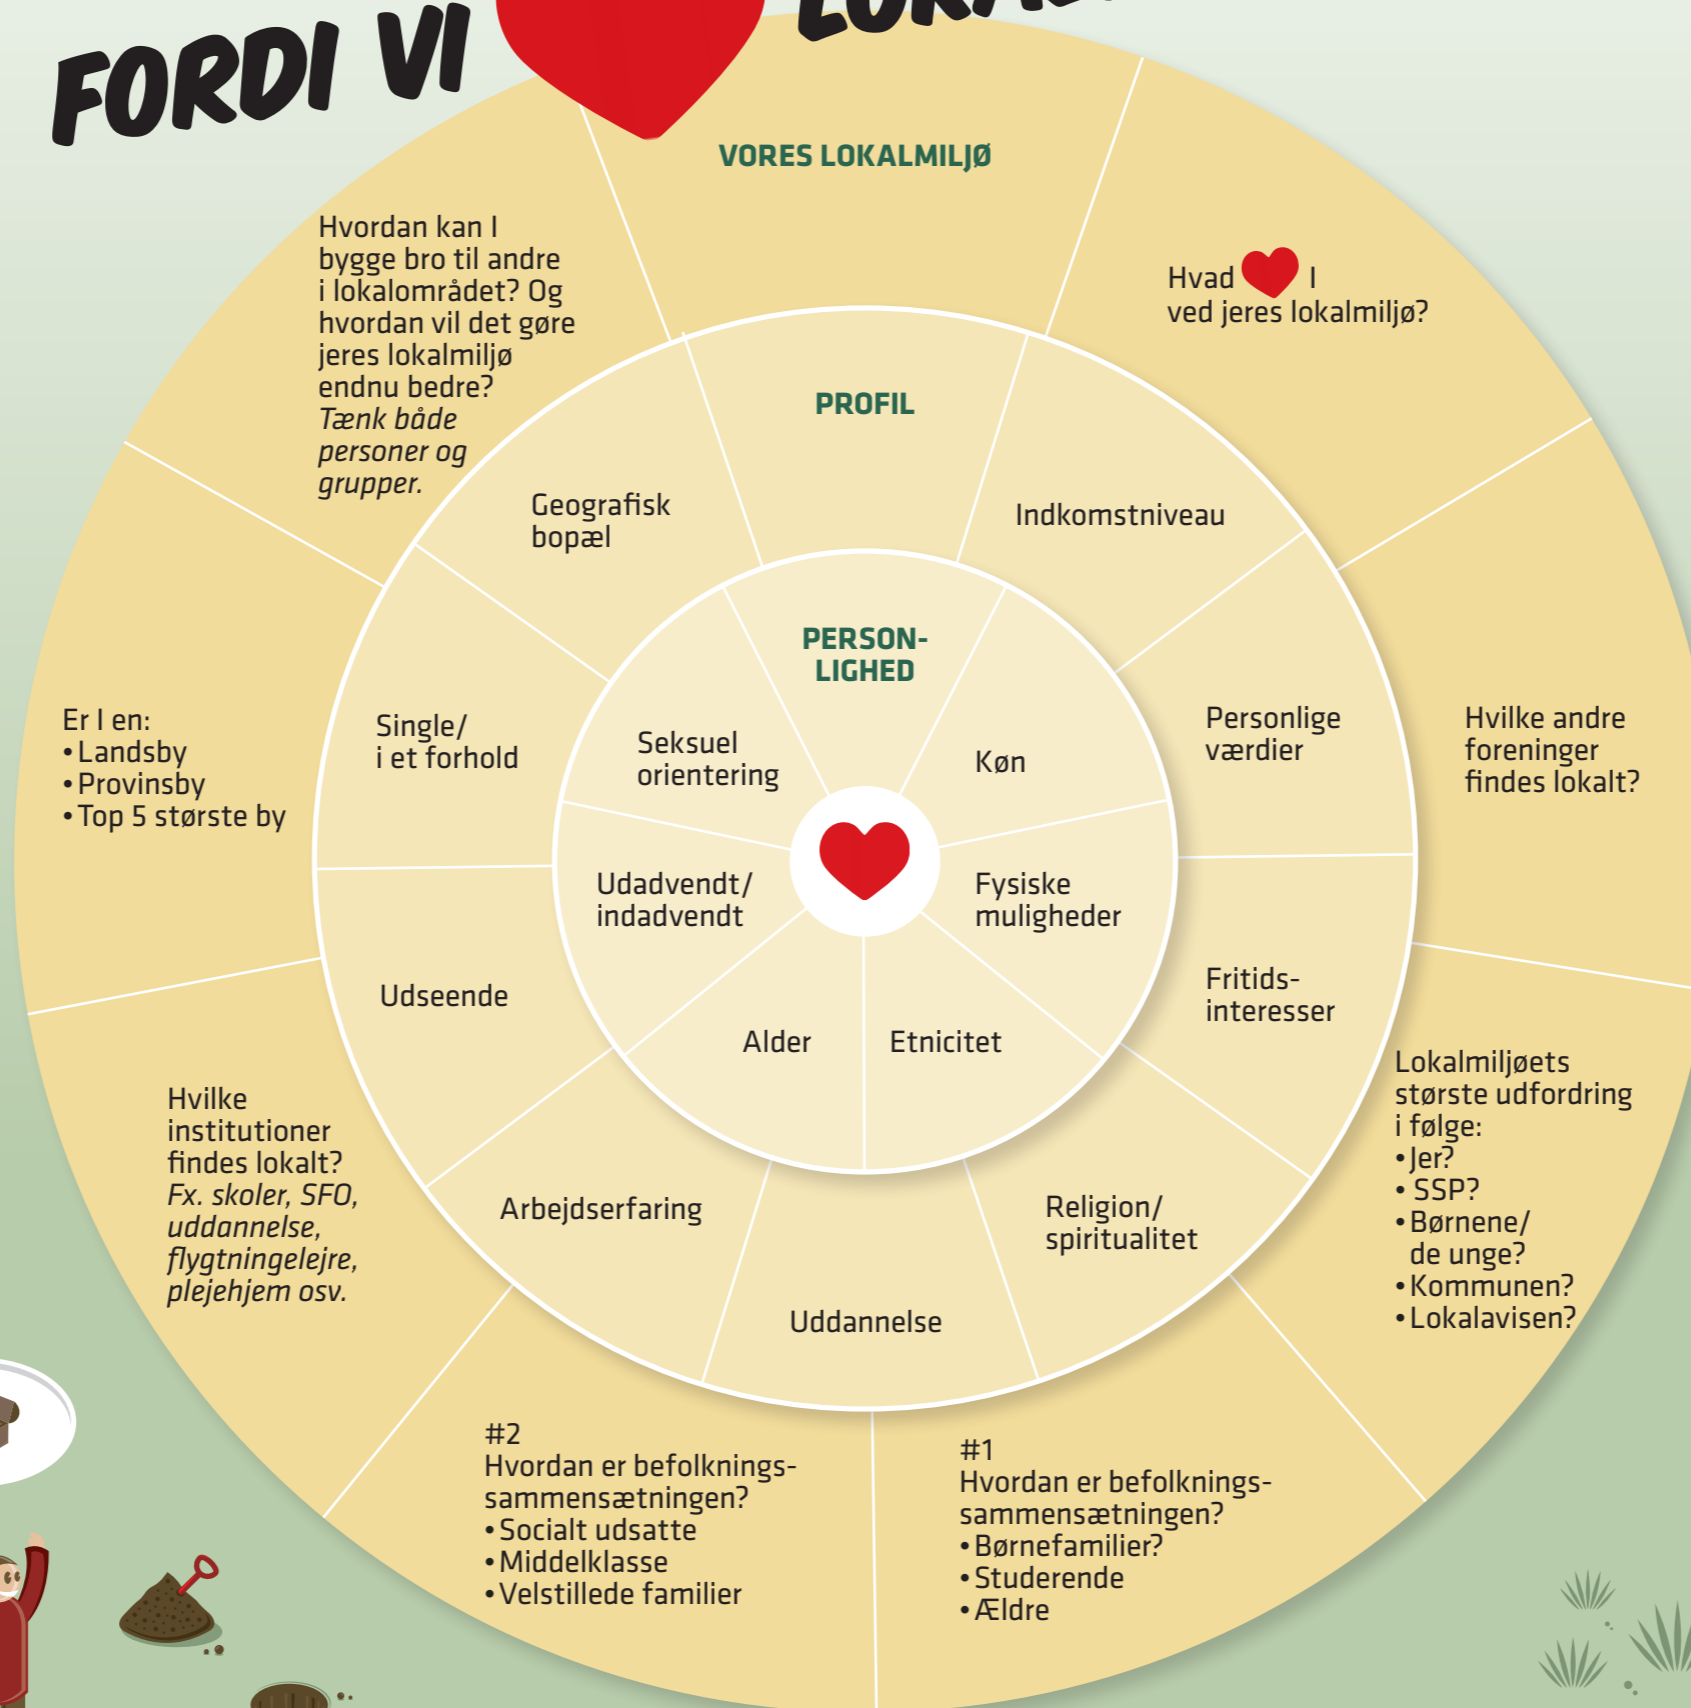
FORDI VI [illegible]

VORES LOKALMILJØ

Hvordan kan I bygge bro til andre i lokalområdet? Og hvordan vil det gøre jeres lokalmiljø endnu bedre? *Tænk både personer og grupper.*

Hvad I ved jeres lokalmiljø?

PROFIL

Geografisk bopæl

Indkomstniveau

PERSON-LIGHED

Er I en:
• Landsby
• Provinsby
• Top 5 største by

Single/ i et forhold

Seksuel orientering

Køn

Personlige værdier

Hvilke andre foreninger findes lokalt?

Udadvendt/ indadvendt

Fysiske muligheder

Udseende

Fritids-interesser

Alder

Etnicitet

Hvilke institutioner findes lokalt? *Fx. skoler, SFO, uddannelse, flygtningelejre, plejehjem osv.*

Lokalmiljøets største udfordring i følge:
• Jer?
• SSP?
• Børnene/ de unge?
• Kommunen?
• Lokalavisen?

Arbejdserfaring

Religion/ spiritualitet

Uddannelse

#2
Hvordan er befolkningssammensætningen?
• Socialt udsatte
• Middelklasse
• Velstillede familier

#1
Hvordan er befolkningssammensætningen?
• Børnefamilier?
• Studerende
• Ældre